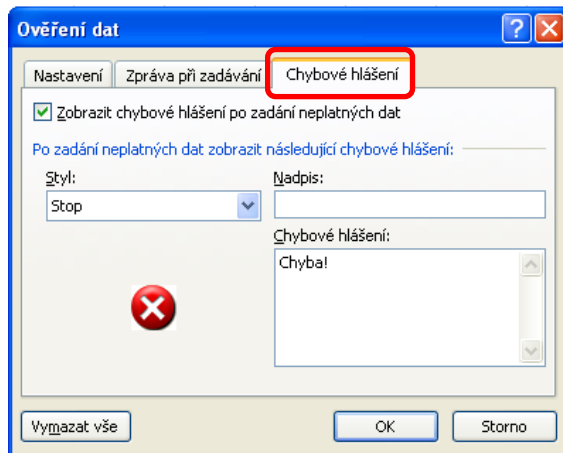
Ověření dat

Nastavení | Zpráva při zadávání | Chybové hlášení

Zobrazit chybové hlášení po zadání neplatných dat

Po zadání neplatných dat zobrazit následující chybové hlášení:

Styl:
Stop

Nadpis:

Chybové hlášení:
Chyba!

Vymazat vše

OK

Storno